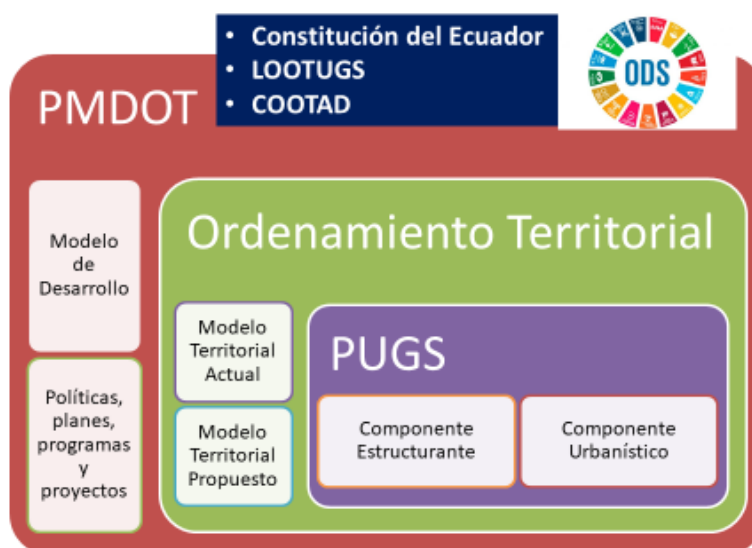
• Constitución del Ecuador
• LOOTUGS
• COOTAD

ODS

PMDOT

Modelo de Desarrollo

Políticas, planes, programas y proyectos

Ordenamiento Territorial

Modelo Territorial Actual

Modelo Territorial Propuesto

PUGS

Componente Estructurante

Componente Urbanístico